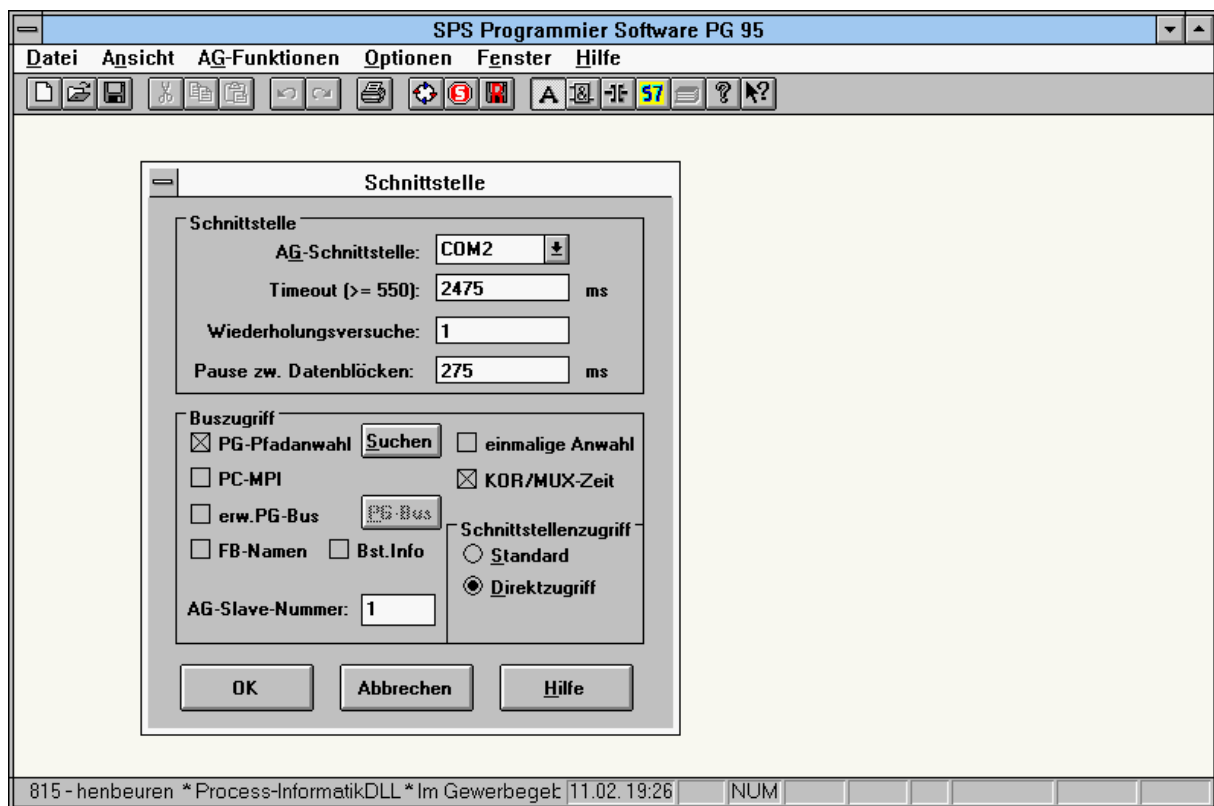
SPS Programmier Software PG 95

Datei Ansicht AG-Funktionen Optionen Fenster Hilfe

A S7

Schnittstelle

Schnittstelle

AG-Schnittstelle: COM2

Timeout (>= 550): 2475 ms

Wiederholungsversuche: 1

Pause zw. Datenblöcken: 275 ms

Buszugriff

☒ PG-Pfadanwahl Suchen

☐ einmalige Anwahl

☐ PC-MPI

☒ KOR/MUX-Zeit

☐ erw.PG-Bus PG-Bus

Schnittstellenzugriff

☐ FB-Namen ☐ Bst.Info

○ Standard

◉ Direktzugriff

AG-Slave-Nummer: 1

OK Abbrechen Hilfe

815 - henbeuren * Process-InformatikDLL * Im Gewerbegeb 11.02. 19:26 NUM